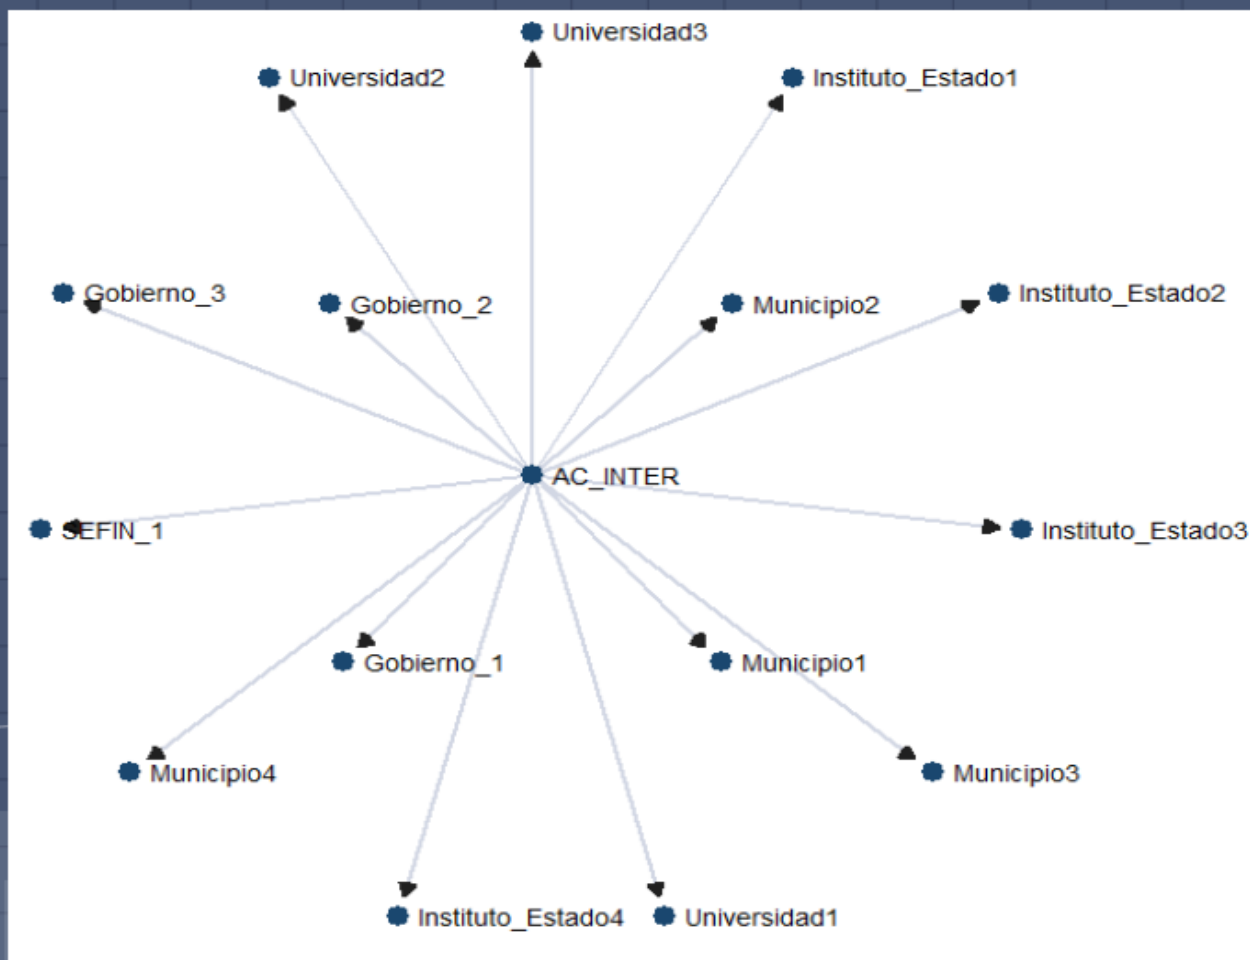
Universidad3
Universidad2
Instituto_Estado1
Gobierno_3
Gobierno_2
Municipio2
Instituto_Estado2
AC_INTER
SEFIN_1
Instituto_Estado3
Gobierno_1
Municipio1
Municipio4
Municipio3
Instituto_Estado4
Universidad1